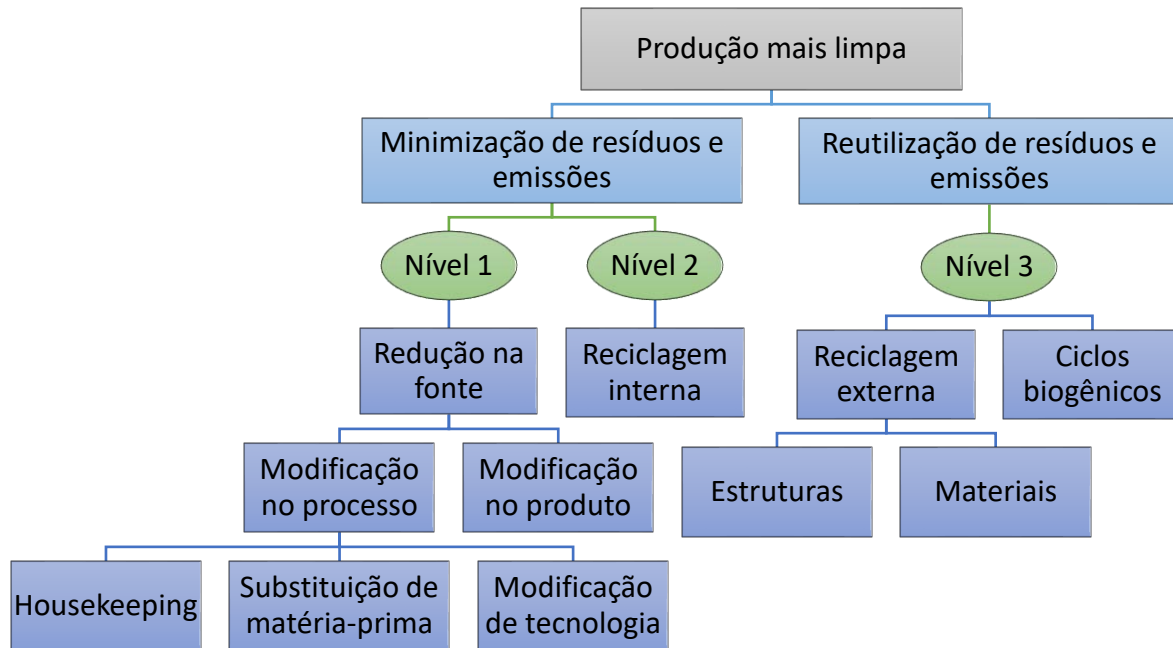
Produção mais limpa

Minimização de resíduos e emissões

Reutilização de resíduos e emissões

Nível 1

Nível 2

Nível 3

Redução na fonte

Reciclagem interna

Reciclagem externa

Ciclos biogênicos

Modificação no processo

Modificação no produto

Estruturas

Materiais

Housekeeping

Substituição de matéria-prima

Modificação de tecnologia